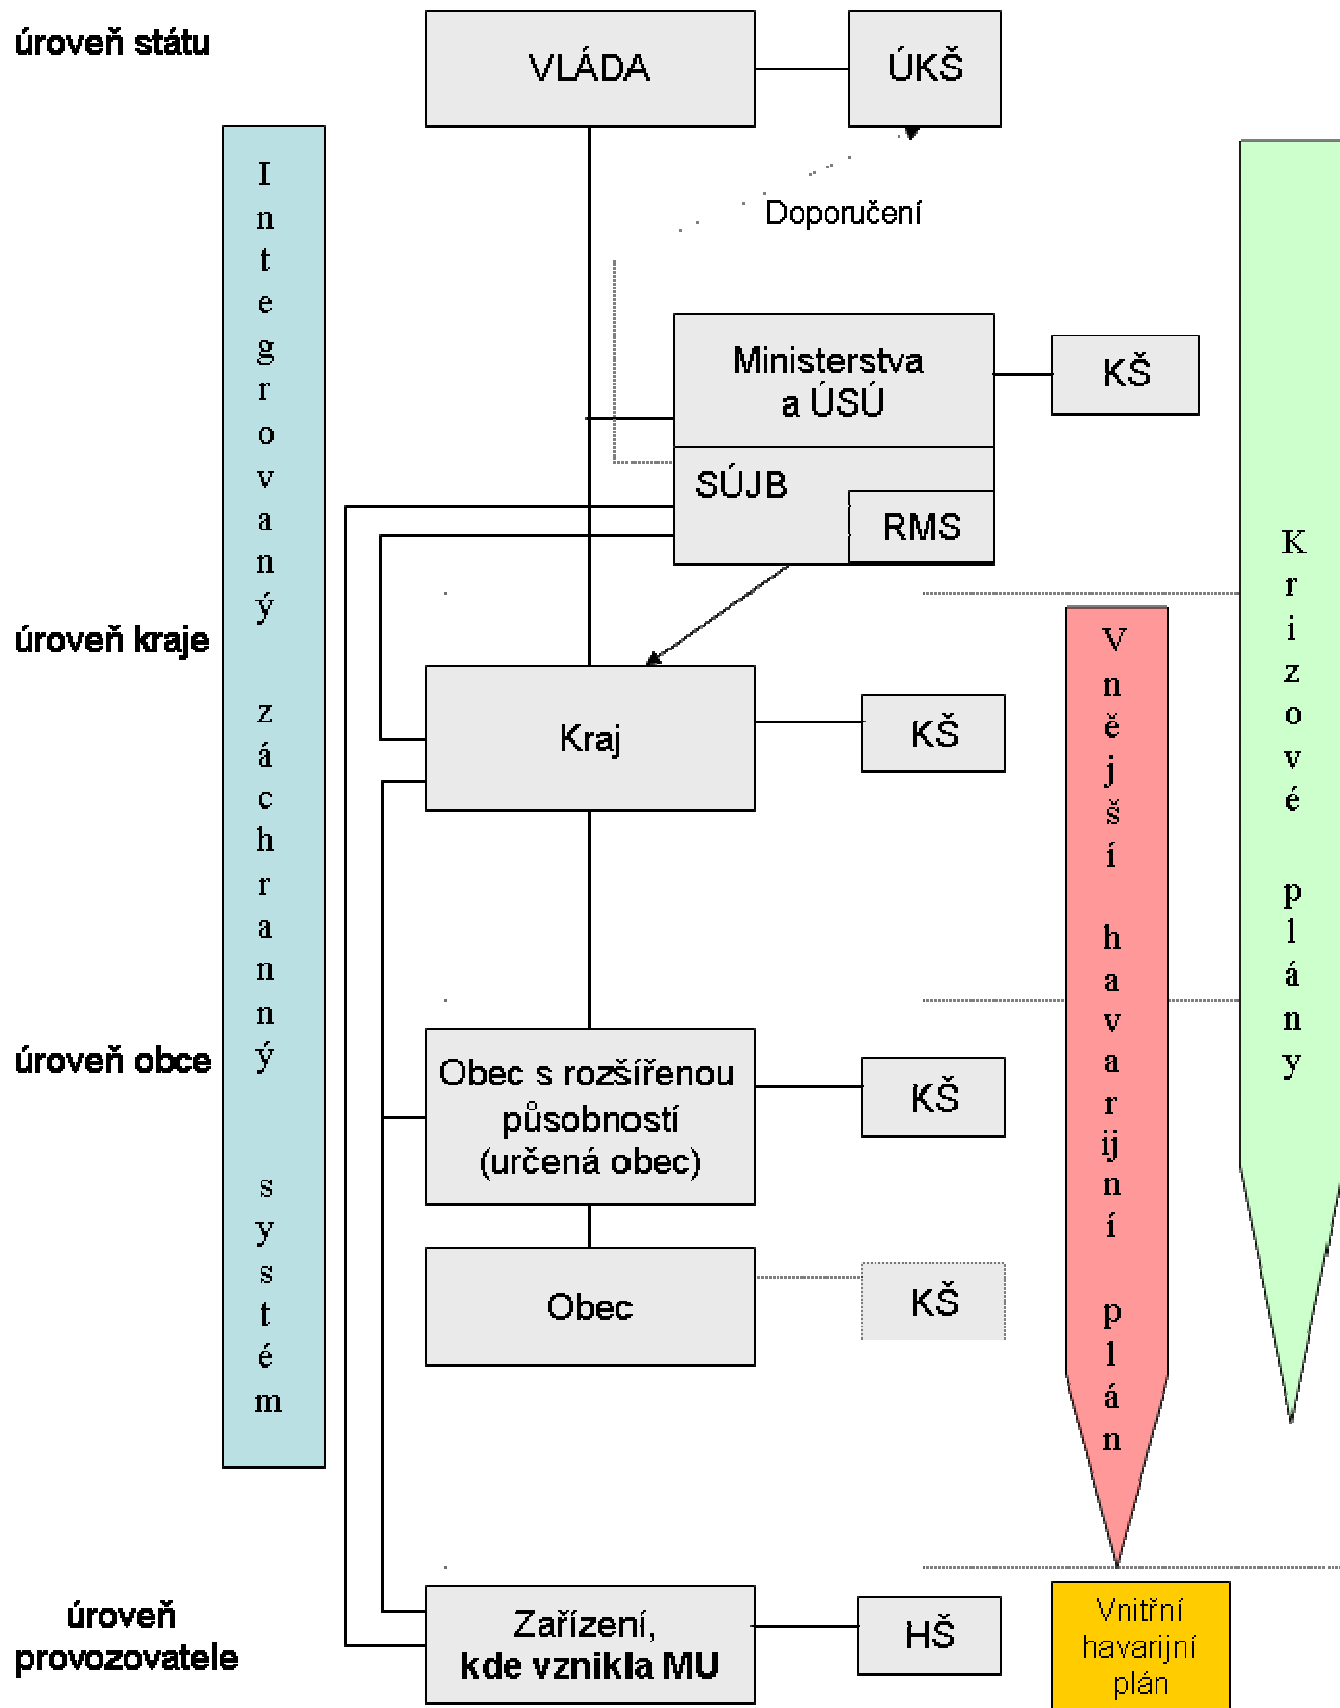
úroveň státu

VLÁDA

ÚKŠ

Doporučení

Integrovaný záchranný systém

Ministerstva a ÚSÚ

KŠ

SÚJB

RMS

Krizové plány

úroveň kraje

Vnější havarijní plán

Kraj

KŠ

úroveň obce

Obec s rozšířenou působností (určená obec)

KŠ

Obec

KŠ

úroveň provozovatele

Zařízení, **kde vznikla MU**

HŠ

Vnitřní havarijní plán